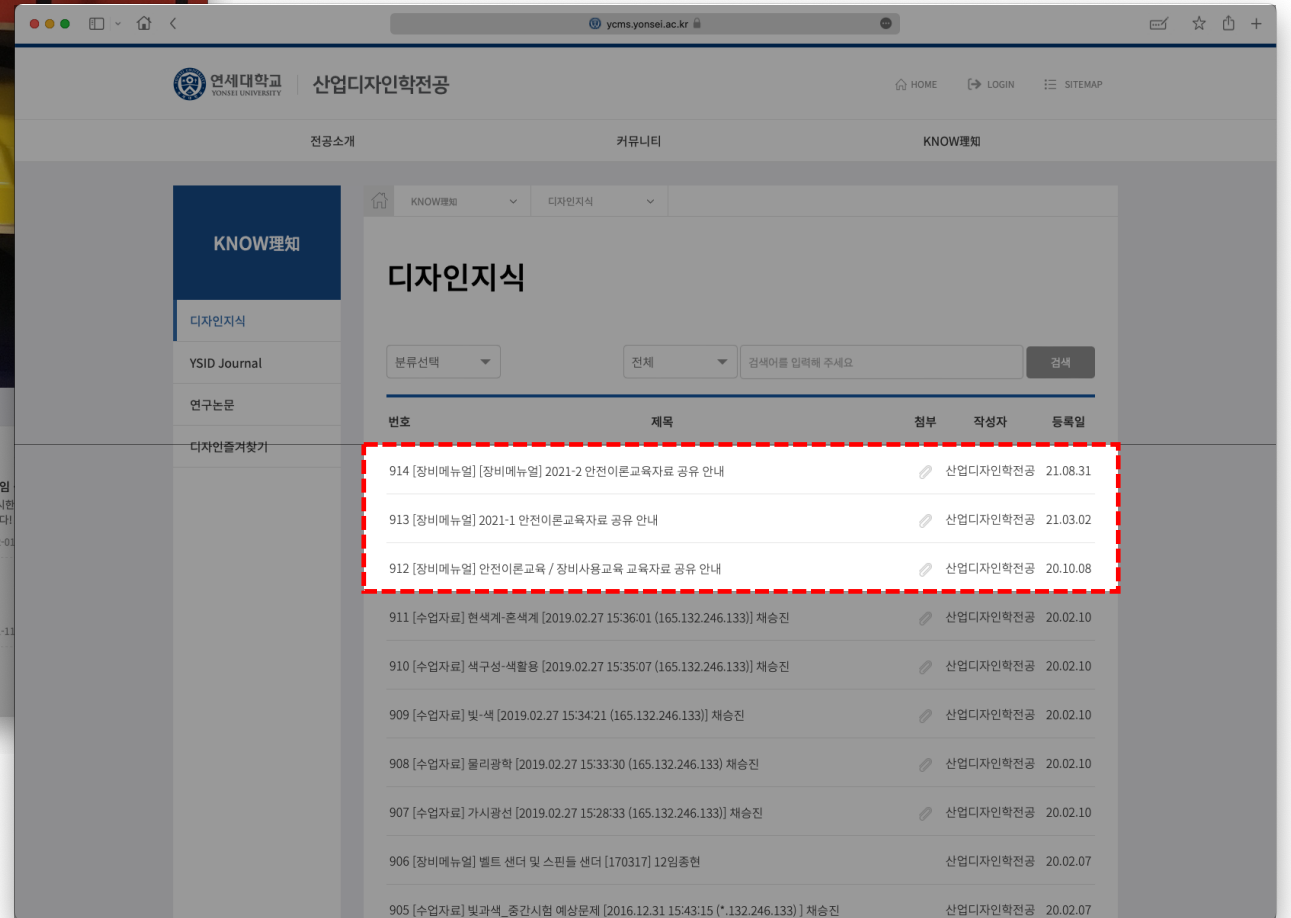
ycms.yonsei.ac.kr

연세대학교 YONSEI UNIVERSITY | 산업디자인학전공

HOME LOGIN SITEMAP

전공소개 커뮤니티 KNOW理知

KNOW理知

디자인지식
YSID Journal
연구논문
디자인즐겨찾기

KNOW理知 디자인지식

디자인지식

분류선택 전체 검색어를 입력해 주세요 검색

| 번호 | 제목 | 첨부 | 작성자 | 등록일 |
|---|---|---|---|---|
| 914 | [장비메뉴얼] [장비메뉴얼] 2021-2 안전이론교육자료 공유 안내 | | 산업디자인학전공 | 21.08.31 |
| 913 | [장비메뉴얼] 2021-1 안전이론교육자료 공유 안내 | | 산업디자인학전공 | 21.03.02 |
| 912 | [장비메뉴얼] 안전이론교육 / 장비사용교육 교육자료 공유 안내 | | 산업디자인학전공 | 20.10.08 |
| 911 | [수업자료] 현색계-혼색계 [2019.02.27 15:36:01 (165.132.246.133)] 채승진 | | 산업디자인학전공 | 20.02.10 |
| 910 | [수업자료] 색구성-색활용 [2019.02.27 15:35:07 (165.132.246.133)] 채승진 | | 산업디자인학전공 | 20.02.10 |
| 909 | [수업자료] 빛-색 [2019.02.27 15:34:21 (165.132.246.133)] 채승진 | | 산업디자인학전공 | 20.02.10 |
| 908 | [수업자료] 물리광학 [2019.02.27 15:33:30 (165.132.246.133)] 채승진 | | 산업디자인학전공 | 20.02.10 |
| 907 | [수업자료] 가시광선 [2019.02.27 15:28:33 (165.132.246.133)] 채승진 | | 산업디자인학전공 | 20.02.10 |
| 906 | [장비메뉴얼] 벨트 샌더 및 스핀들 샌더 [170317] 12임종현 | | 산업디자인학전공 | 20.02.07 |
| 905 | [수업자료] 빛과색_중간시험 예상문제 [2016.12.31 15:43:15 (*.132.246.133) ] 채승진 | | 산업디자인학전공 | 20.02.07 |